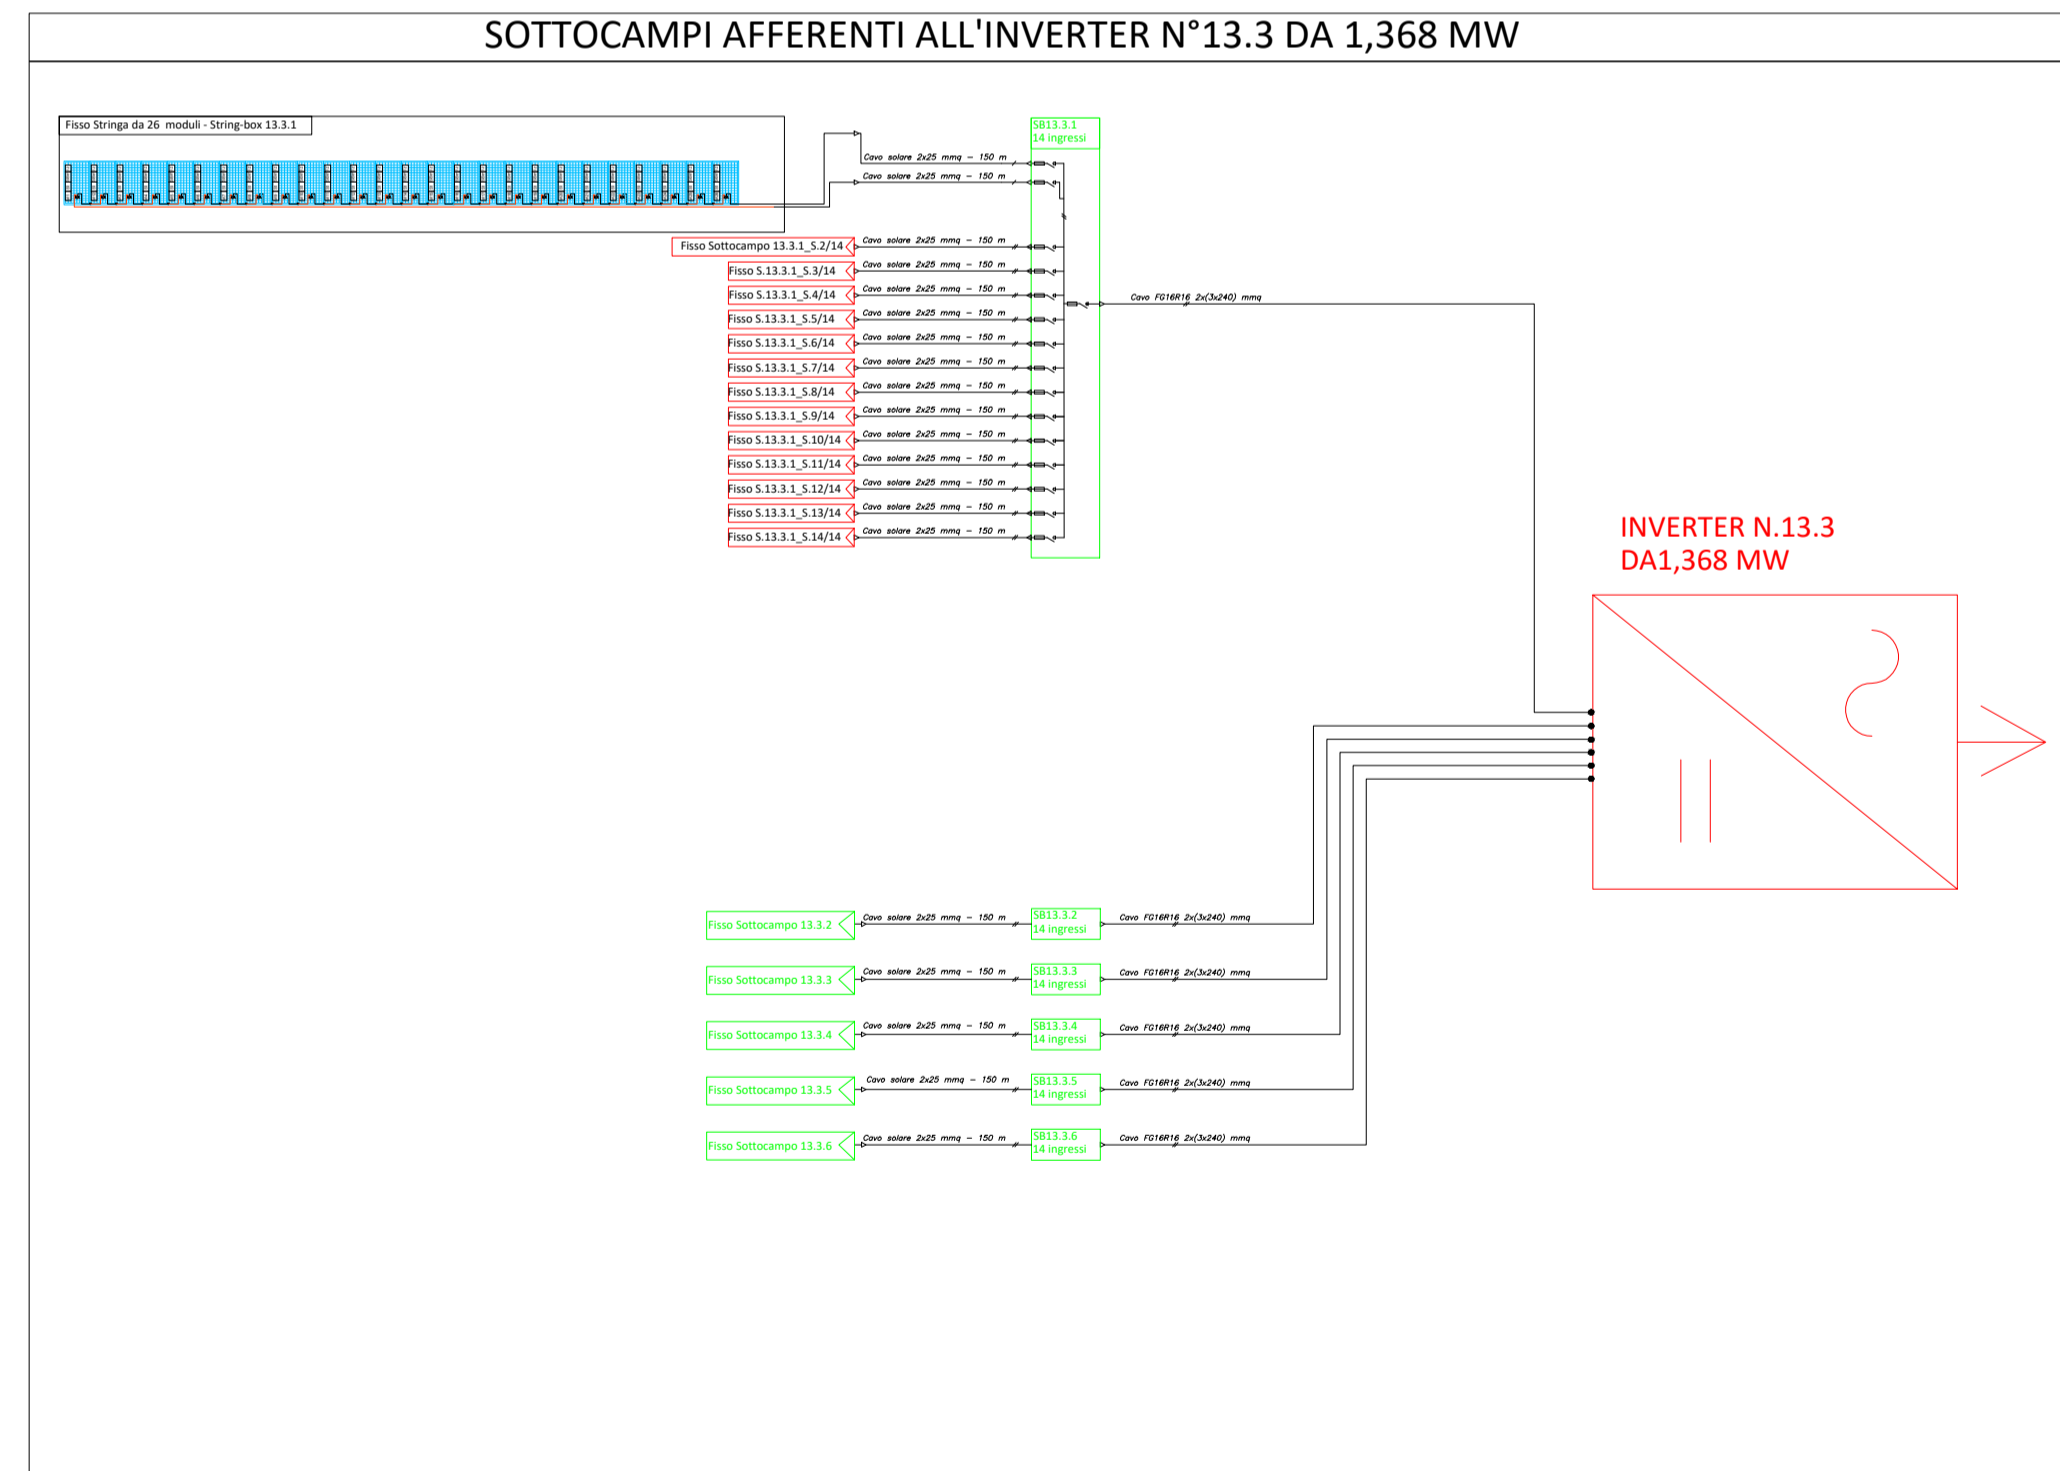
SOTTOCAMPI AFFERENTI ALL'INVERTER N°13.3 DA 1,368 MW

Fisso Stringa da 26 moduli - String-box 13.3.1

SB13.3.1
14 ingressi

Cavo solare 2x25 mmq - 150 m
Cavo solare 2x25 mmq - 150 m

Fisso Sottocampo 13.3.1_S.2/14 Cavo solare 2x25 mmq - 150 m
Fisso S.13.3.1_S.3/14 Cavo solare 2x25 mmq - 150 m
Fisso S.13.3.1_S.4/14 Cavo solare 2x25 mmq - 150 m
Fisso S.13.3.1_S.5/14 Cavo solare 2x25 mmq - 150 m
Fisso S.13.3.1_S.6/14 Cavo solare 2x25 mmq - 150 m
Fisso S.13.3.1_S.7/14 Cavo solare 2x25 mmq - 150 m
Fisso S.13.3.1_S.8/14 Cavo solare 2x25 mmq - 150 m
Fisso S.13.3.1_S.9/14 Cavo solare 2x25 mmq - 150 m
Fisso S.13.3.1_S.10/14 Cavo solare 2x25 mmq - 150 m
Fisso S.13.3.1_S.11/14 Cavo solare 2x25 mmq - 150 m
Fisso S.13.3.1_S.12/14 Cavo solare 2x25 mmq - 150 m
Fisso S.13.3.1_S.13/14 Cavo solare 2x25 mmq - 150 m
Fisso S.13.3.1_S.14/14 Cavo solare 2x25 mmq - 150 m

Cavo FG16R16 2x(3x240) mmq

INVERTER N.13.3
DA1,368 MW

Fisso Sottocampo 13.3.2 Cavo solare 2x25 mmq - 150 m SB13.3.2 14 ingressi Cavo FG16R16 2x(3x240) mmq
Fisso Sottocampo 13.3.3 Cavo solare 2x25 mmq - 150 m SB13.3.3 14 ingressi Cavo FG16R16 2x(3x240) mmq
Fisso Sottocampo 13.3.4 Cavo solare 2x25 mmq - 150 m SB13.3.4 14 ingressi Cavo FG16R16 2x(3x240) mmq
Fisso Sottocampo 13.3.5 Cavo solare 2x25 mmq - 150 m SB13.3.5 14 ingressi Cavo FG16R16 2x(3x240) mmq
Fisso Sottocampo 13.3.6 Cavo solare 2x25 mmq - 150 m SB13.3.6 14 ingressi Cavo FG16R16 2x(3x240) mmq